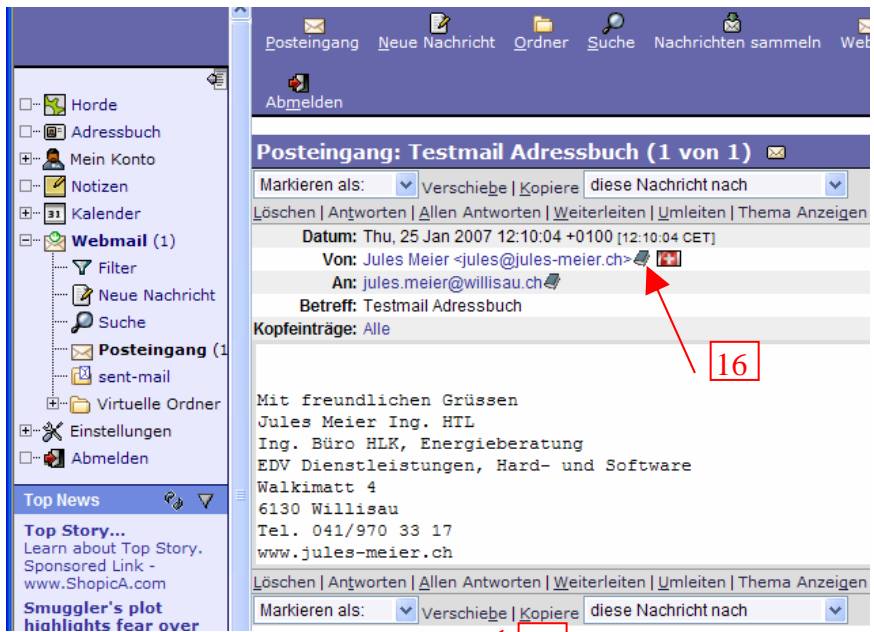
Posteingang Neue Nachricht Ordner Suche Nachrichten sammeln Web

Abmelden

Horde
Adressbuch
Mein Konto
Notizen
Kalender
Webmail (1)
Filter
Neue Nachricht
Suche
Posteingang (1
sent-mail
Virtuelle Ordner
Einstellungen
Abmelden

Top News

Top Story...
Learn about Top Story.
Sponsored Link - www.ShopicA.com

Smuggler's plot highlights fear over

Posteingang: Testmail Adressbuch (1 von 1)

Markieren als: Verschiebe | Kopiere diese Nachricht nach

Löschen | Antworten | Allen Antworten | Weiterleiten | Umleiten | Thema Anzeigen

Datum: Thu, 25 Jan 2007 12:10:04 +0100 [12:10:04 CET]
Von: Jules Meier <jules@jules-meier.ch>
An: jules.meier@willisau.ch
Betreff: Testmail Adressbuch
Kopfeinträge: Alle

16

Mit freundlichen Grüssen
Jules Meier Ing. HTL
Ing. Büro HLK, Energieberatung
EDV Dienstleistungen, Hard- und Software
Walkimatt 4
6130 Willisau
Tel. 041/970 33 17
www.jules-meier.ch

Löschen | Antworten | Allen Antworten | Weiterleiten | Umleiten | Thema Anzeigen

Markieren als: Verschiebe | Kopiere diese Nachricht nach